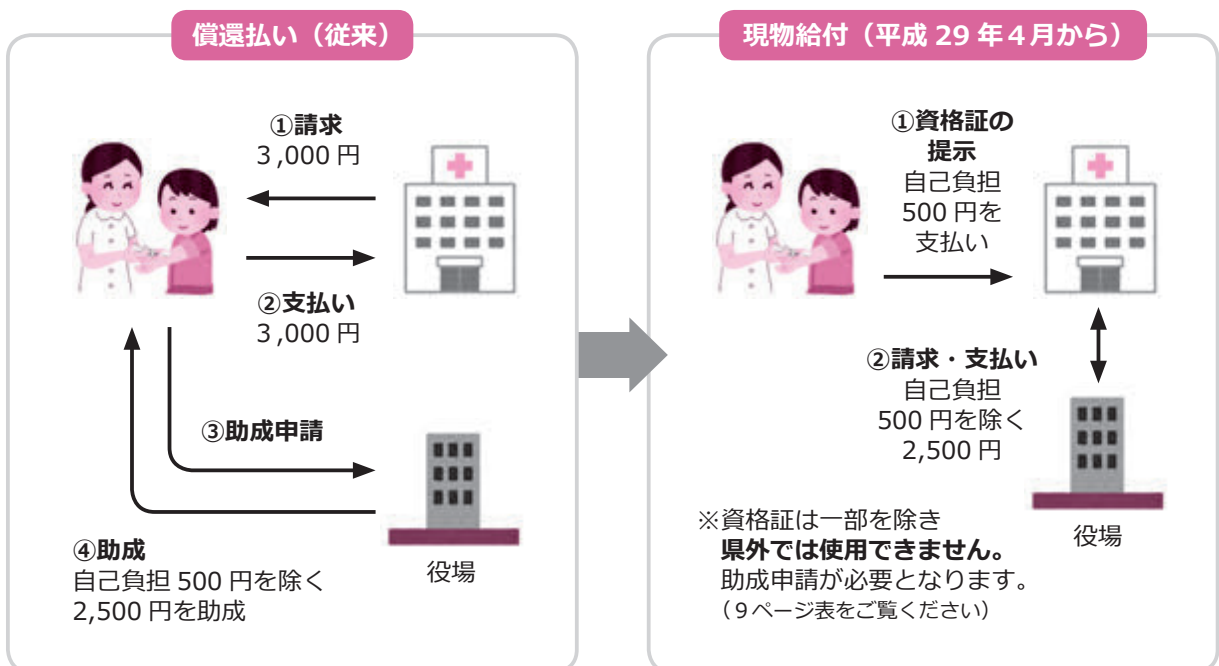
償還払い（従来）

①請求
3,000 円

②支払い
3,000 円

③助成申請

役場

④助成
自己負担 500 円を除く
2,500 円を助成

現物給付（平成 29 年４月から）

①資格証の提示
自己負担
500 円を
支払い

②請求・支払い
自己負担
500 円を除く
2,500 円

役場

※資格証は一部を除き
県外では使用できません。
助成申請が必要となります。
（9ページ表をご覧ください）